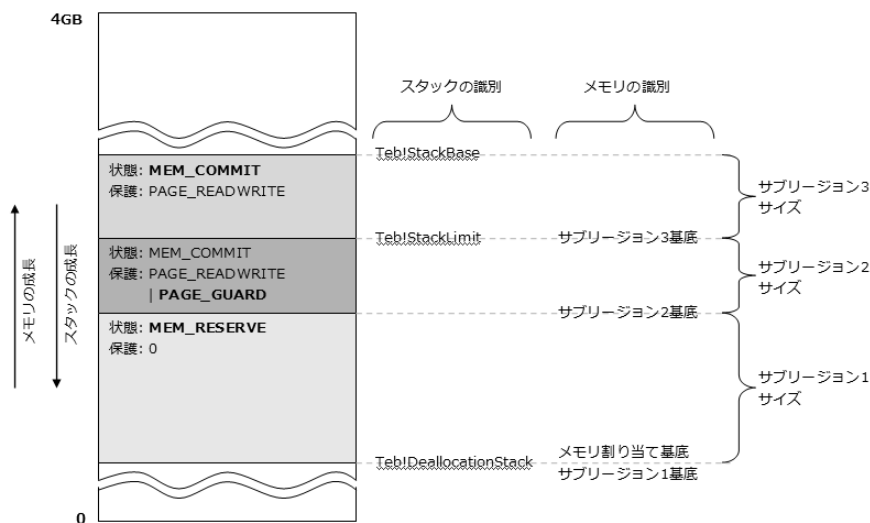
4GB

スタックの識別

メモリの識別

Teb!StackBase

状態: **MEM_COMMIT**
保護: PAGE_READWRITE

サブリージョン3
サイズ

メモリの成長

スタックの成長

Teb!StackLimit

サブリージョン3基底

状態: MEM_COMMIT
保護: PAGE_READWRITE
| **PAGE_GUARD**

サブリージョン2
サイズ

サブリージョン2基底

状態: **MEM_RESERVE**
保護: 0

サブリージョン1
サイズ

Teb!DeallocationStack

メモリ割り当て基底
サブリージョン1基底

0